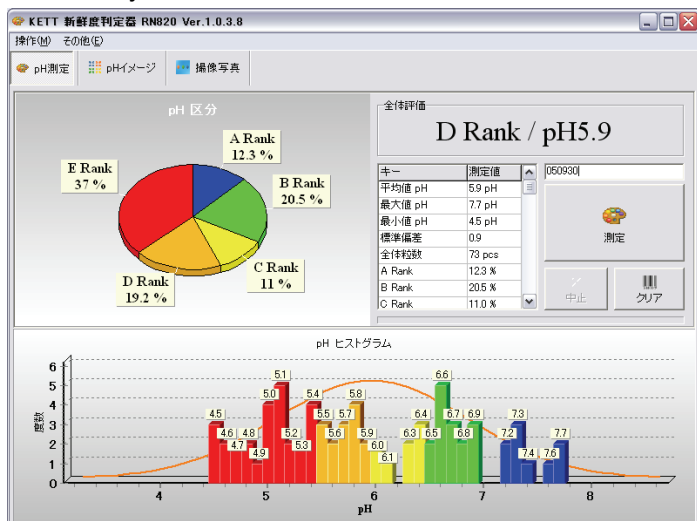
KETT 新鮮度判定器 RN820 Ver.1.0.3.8

操作(M) その他(E)

pH測定 pHイメージ 撮像写真

pH 区分

A Rank 12.3 %

B Rank 20.5 %

C Rank 11 %

D Rank 19.2 %

E Rank 37 %

全体評価

D Rank / pH5.9

| キー | 測定値 |
|---|---|
| 平均値 pH | 5.9 pH |
| 最大値 pH | 7.7 pH |
| 最小値 pH | 4.5 pH |
| 標準偏差 | 0.9 |
| 全体粒数 | 73 pcs |
| A Rank | 12.3 % |
| B Rank | 20.5 % |
| C Rank | 11.0 % |

050930

測定

中止

クリア

pH ヒストグラム

度数

0 1 2 3 4 5 6

4.5 4.6 4.7 4.8 4.9 5.0 5.1 5.2 5.3 5.4 5.5 5.6 5.7 5.8 5.9 6.0 6.1 6.3 6.4 6.5 6.6 6.7 6.8 6.9 7.2 7.3 7.4 7.6 7.7

4 5 6 7 8

pH